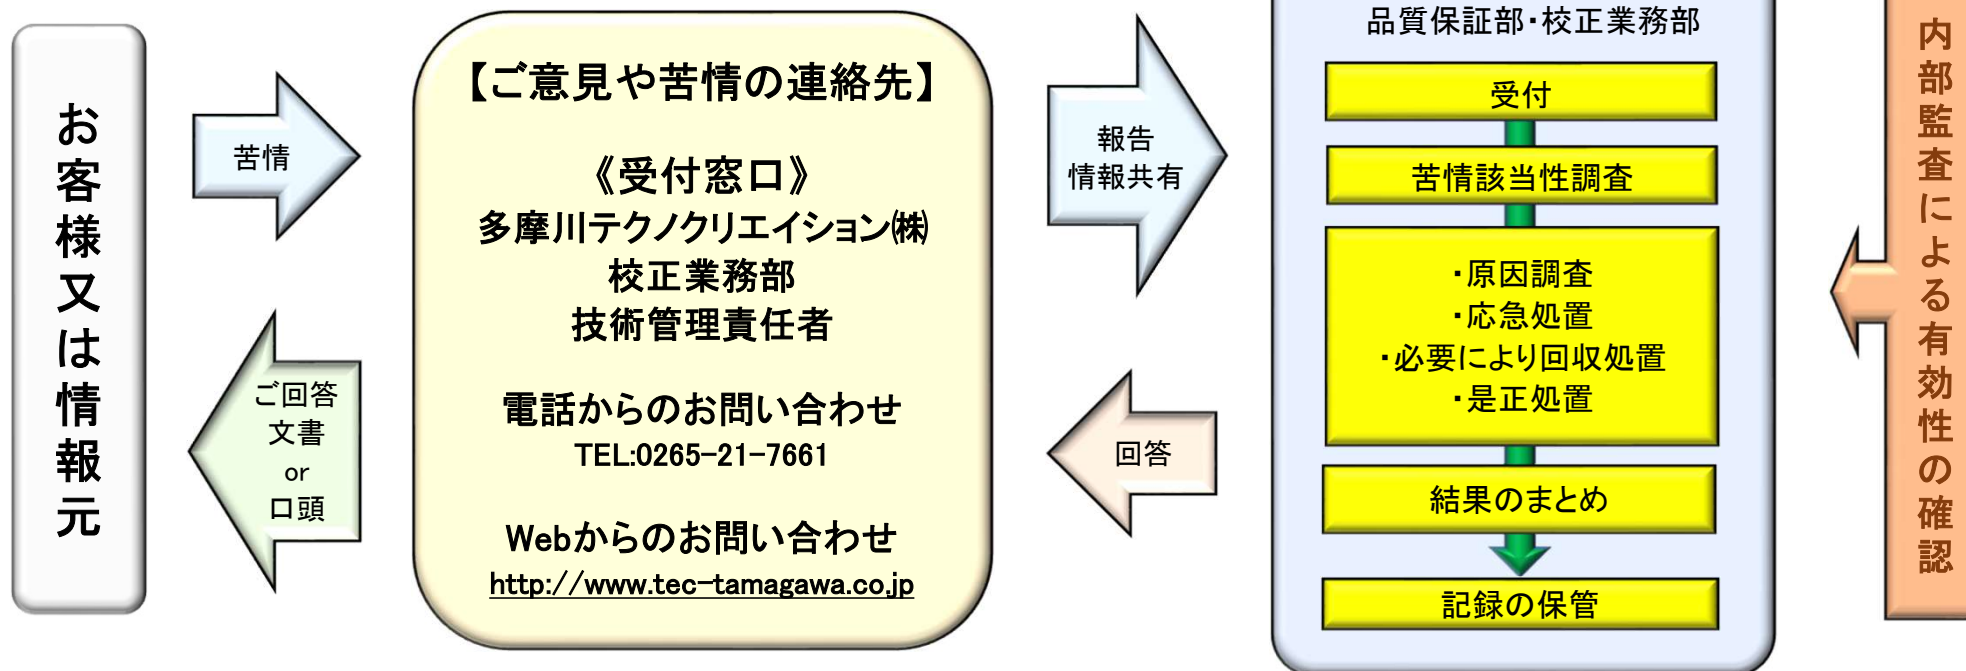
お客様又は情報元

苦情

ご回答
文書
or
口頭

【ご意見や苦情の連絡先】

《受付窓口》
多摩川テクノクリエイション㈱
校正業務部
技術管理責任者

電話からのお問い合わせ
TEL:0265-21-7661

Webからのお問い合わせ
http://www.tec-tamagawa.co.jp

報告
情報共有

回答

品質保証部・校正業務部

受付

苦情該当性調査

・原因調査
・応急処置
・必要により回収処置
・是正処置

結果のまとめ

記録の保管

内部監査による有効性の確認